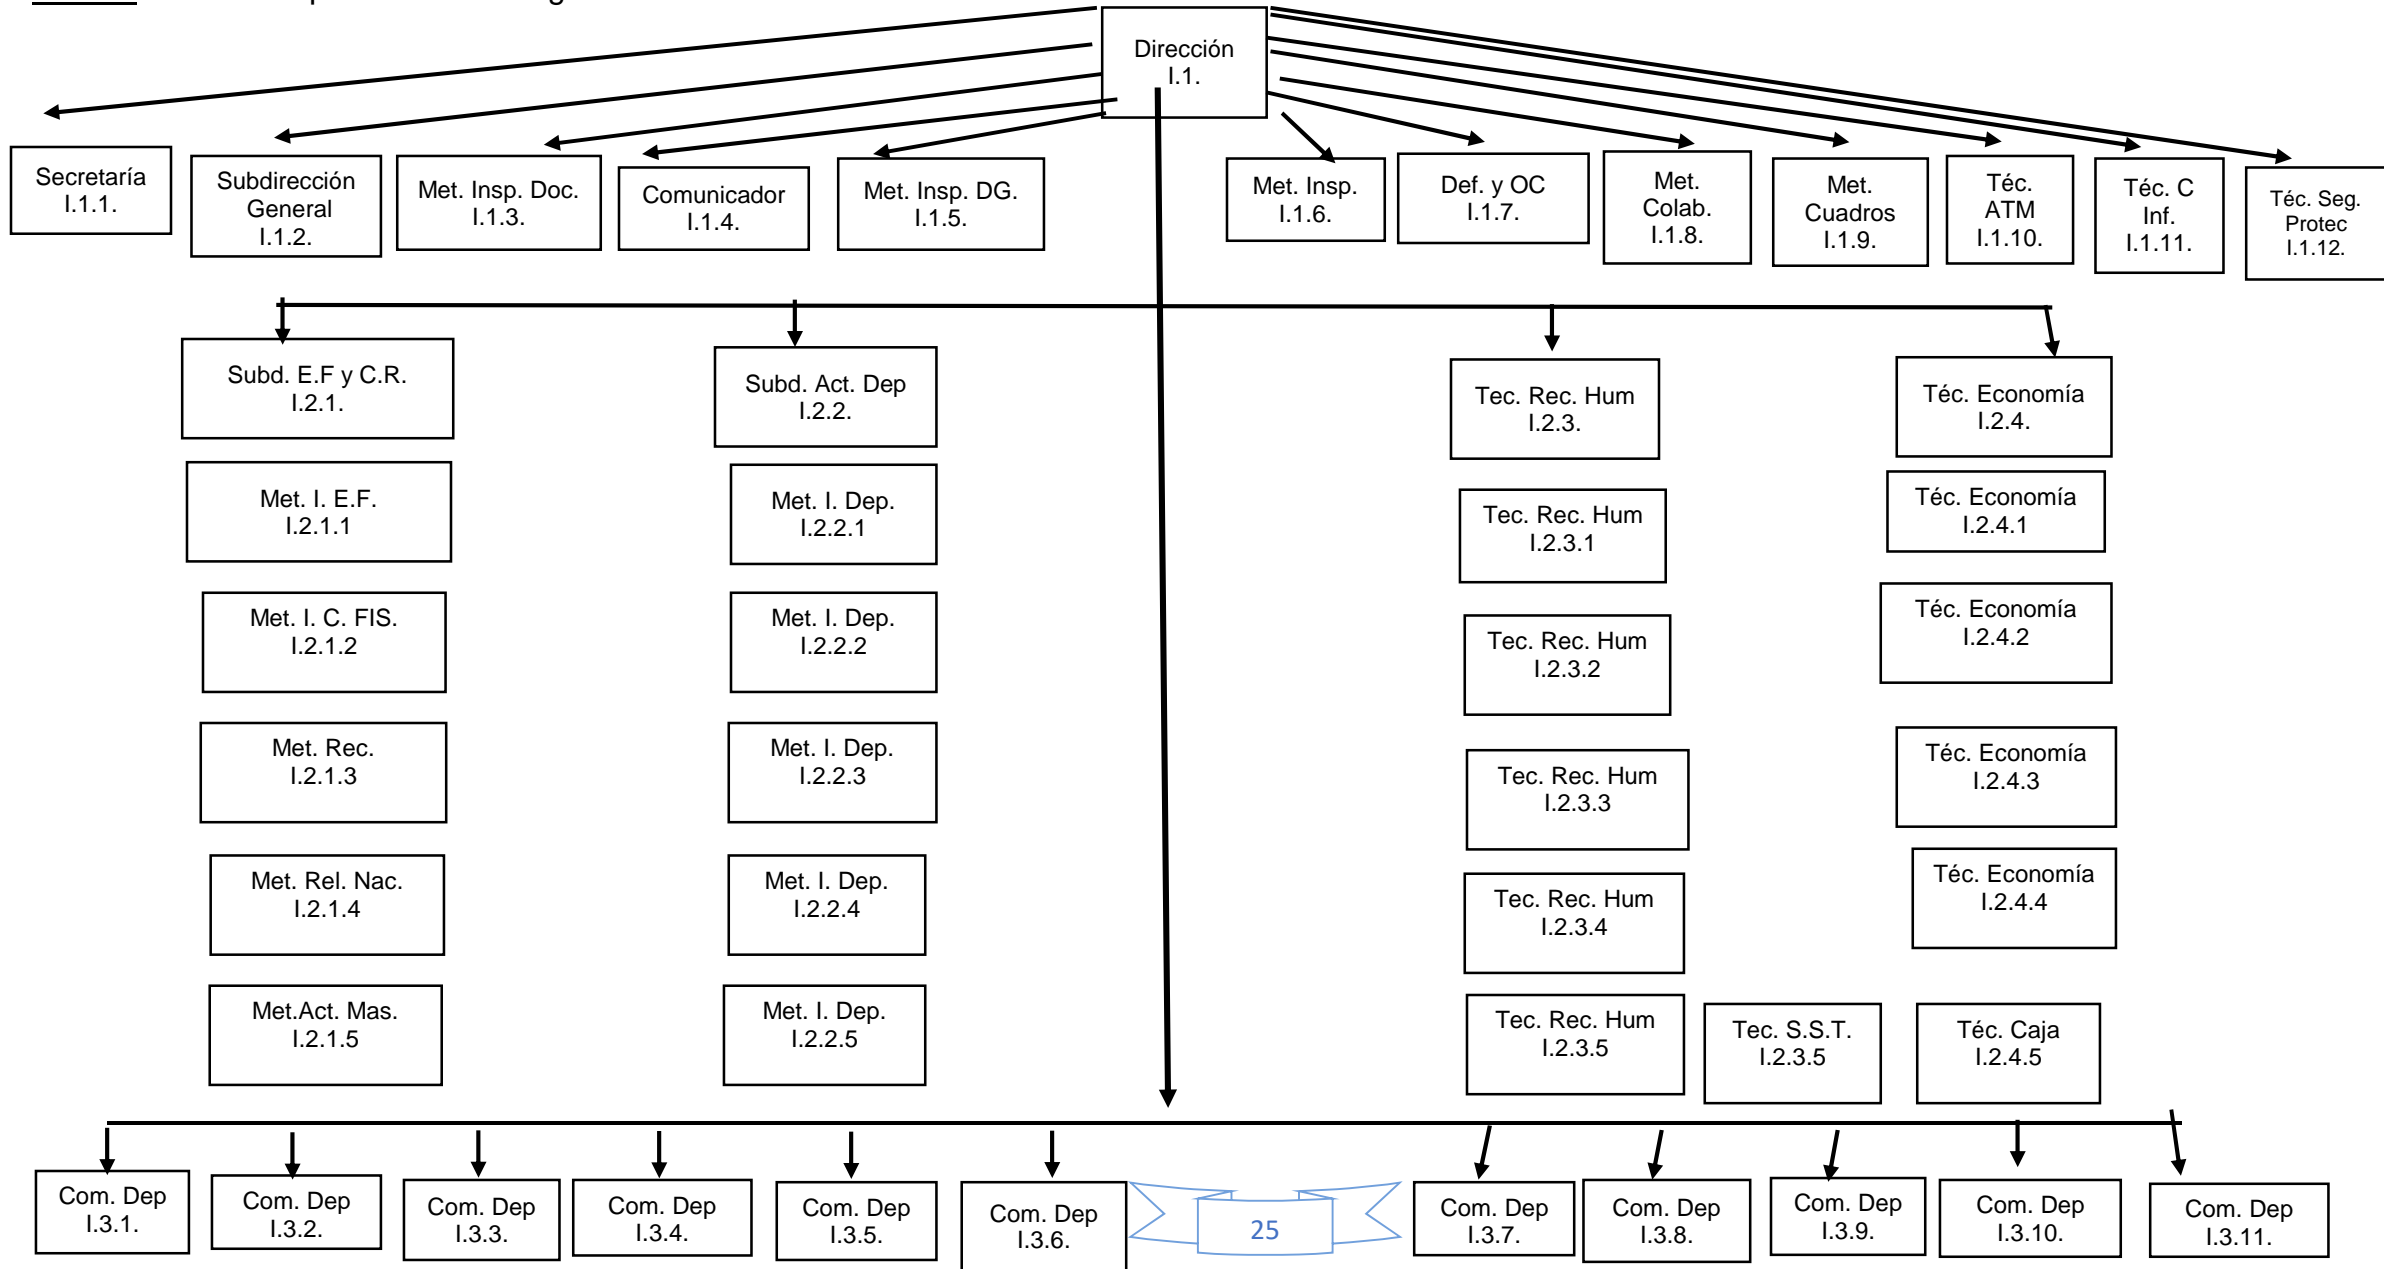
Dirección
I.1.

Secretaría
I.1.1.

Subdirección General
I.1.2.

Met. Insp. Doc.
I.1.3.

Comunicador
I.1.4.

Met. Insp. DG.
I.1.5.

Met. Insp.
I.1.6.

Def. y OC
I.1.7.

Met. Colab.
I.1.8.

Met. Cuadros
I.1.9.

Téc. ATM
I.1.10.

Téc. C Inf.
I.1.11.

Téc. Seg. Protec
I.1.12.

Subd. E.F y C.R.
I.2.1.

Met. I. E.F.
I.2.1.1

Met. I. C. FIS.
I.2.1.2

Met. Rec.
I.2.1.3

Met. Rel. Nac.
I.2.1.4

Met.Act. Mas.
I.2.1.5

Subd. Act. Dep
I.2.2.

Met. I. Dep.
I.2.2.1

Met. I. Dep.
I.2.2.2

Met. I. Dep.
I.2.2.3

Met. I. Dep.
I.2.2.4

Met. I. Dep.
I.2.2.5

Tec. Rec. Hum
I.2.3.

Tec. Rec. Hum
I.2.3.1

Tec. Rec. Hum
I.2.3.2

Tec. Rec. Hum
I.2.3.3

Tec. Rec. Hum
I.2.3.4

Tec. Rec. Hum
I.2.3.5

Tec. S.S.T.
I.2.3.5

Téc. Economía
I.2.4.

Téc. Economía
I.2.4.1

Téc. Economía
I.2.4.2

Téc. Economía
I.2.4.3

Téc. Economía
I.2.4.4

Téc. Caja
I.2.4.5

Com. Dep
I.3.1.

Com. Dep
I.3.2.

Com. Dep
I.3.3.

Com. Dep
I.3.4.

Com. Dep
I.3.5.

Com. Dep
I.3.6.

25

Com. Dep
I.3.7.

Com. Dep
I.3.8.

Com. Dep
I.3.9.

Com. Dep
I.3.10.

Com. Dep
I.3.11.